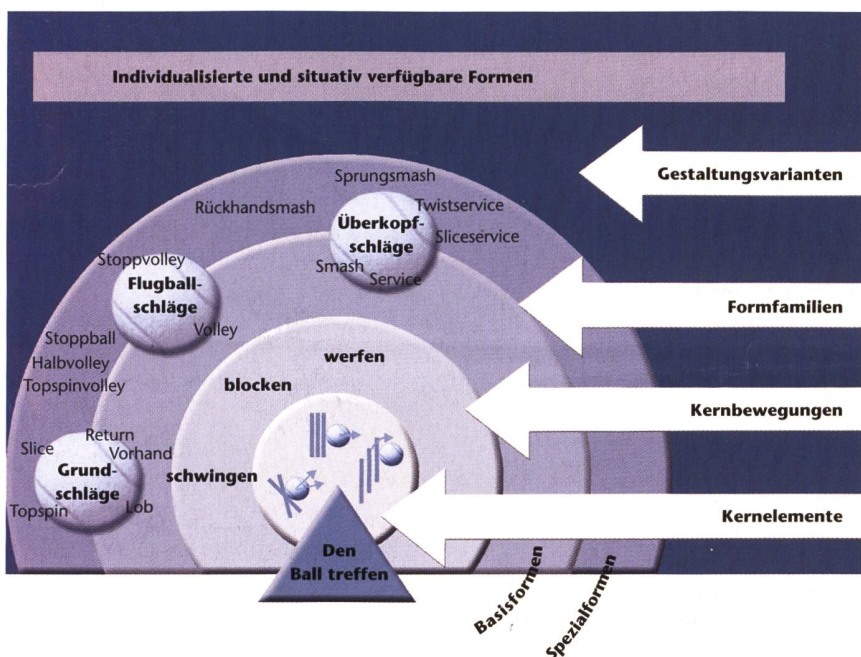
Individualisierte und situativ verfügbare Formen

Gestaltungsvarianten

Formfamilien

Kernbewegungen

Kernelemente

Sprungsmash
Rückhandsmash
Überkopfschläge
Twistservice
Sliceservice
Smash
Service

Stoppvolley
Flugballschläge
Volley

Stoppball
Halbvolley
Topspinvolley

werfen
blocken
schwingen

Slice
Return
Vorhand
Grundschläge
Topspin
Lob

Den Ball treffen

Basisformen
Spezialformen